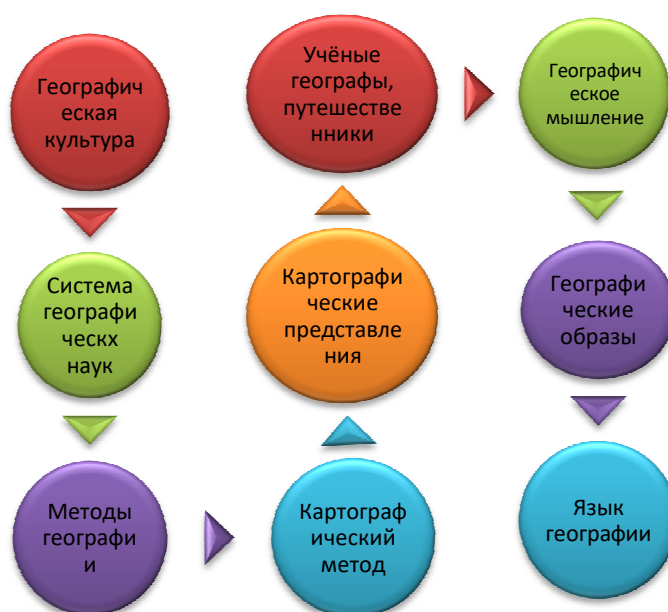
Географическая культура

Система географичесkх наук

Методы географии

Картографический метод

Картографические представления

Учёные географы, путешественники

Географическое мышление

Географические образы

Язык географии